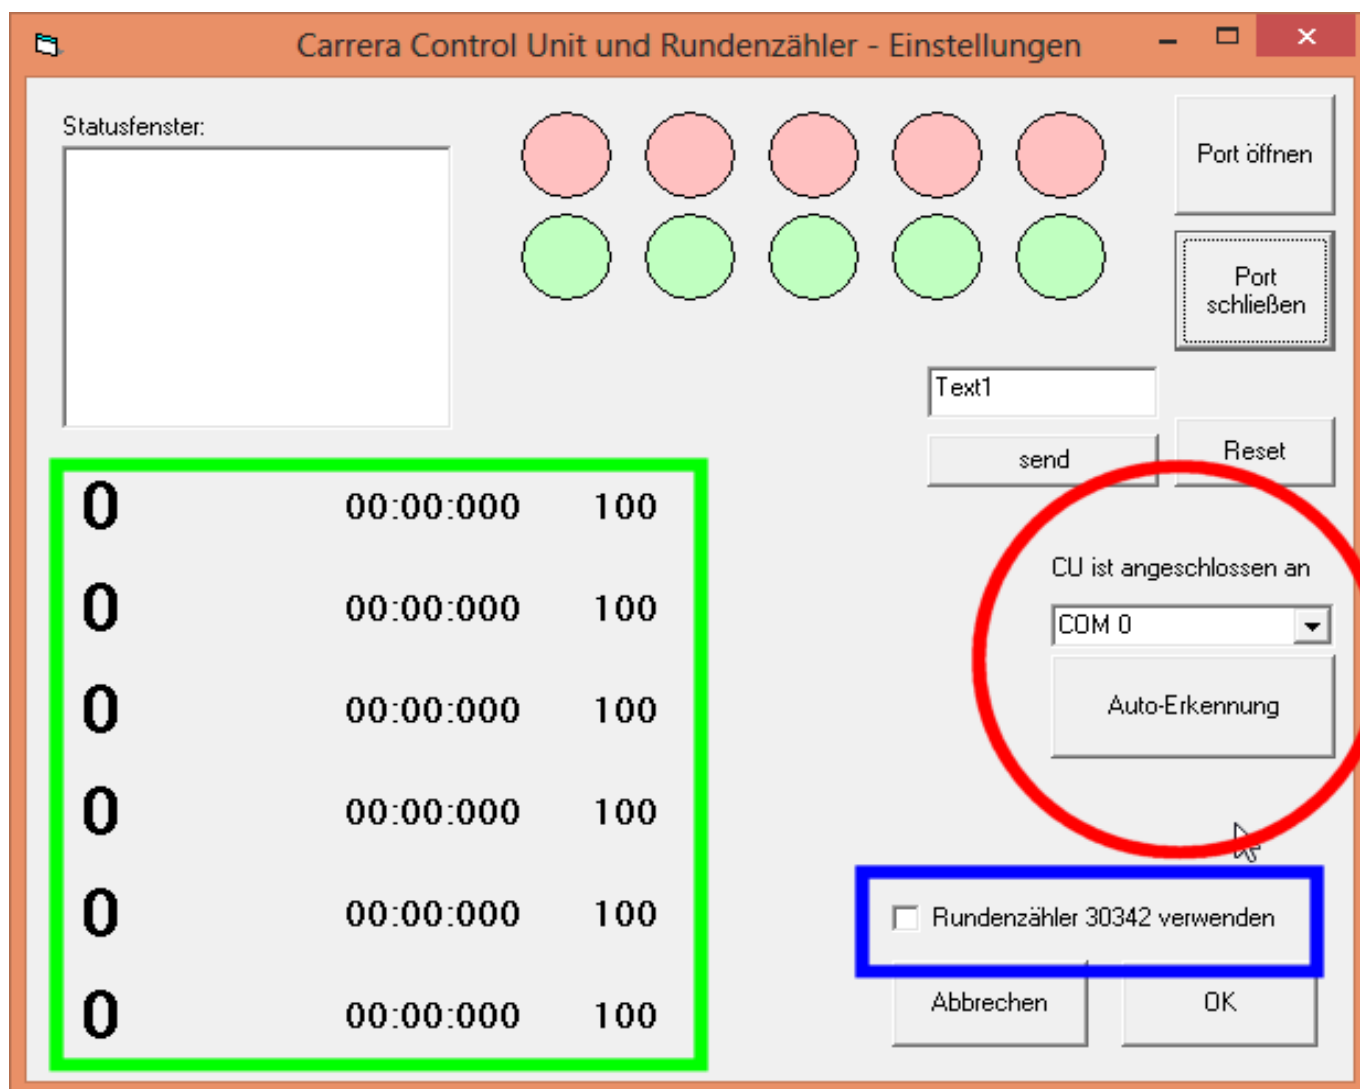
Carrera Control Unit und Rundenzähler - Einstellungen

Statusfenster:

Port öffnen

Port schließen

Text1

send

Reset

0 00:00:000 100

0 00:00:000 100

0 00:00:000 100

0 00:00:000 100

0 00:00:000 100

0 00:00:000 100

CU ist angeschlossen an

COM 0

Auto-Erkennung

Rundenzähler 30342 verwenden

Abbrechen

OK